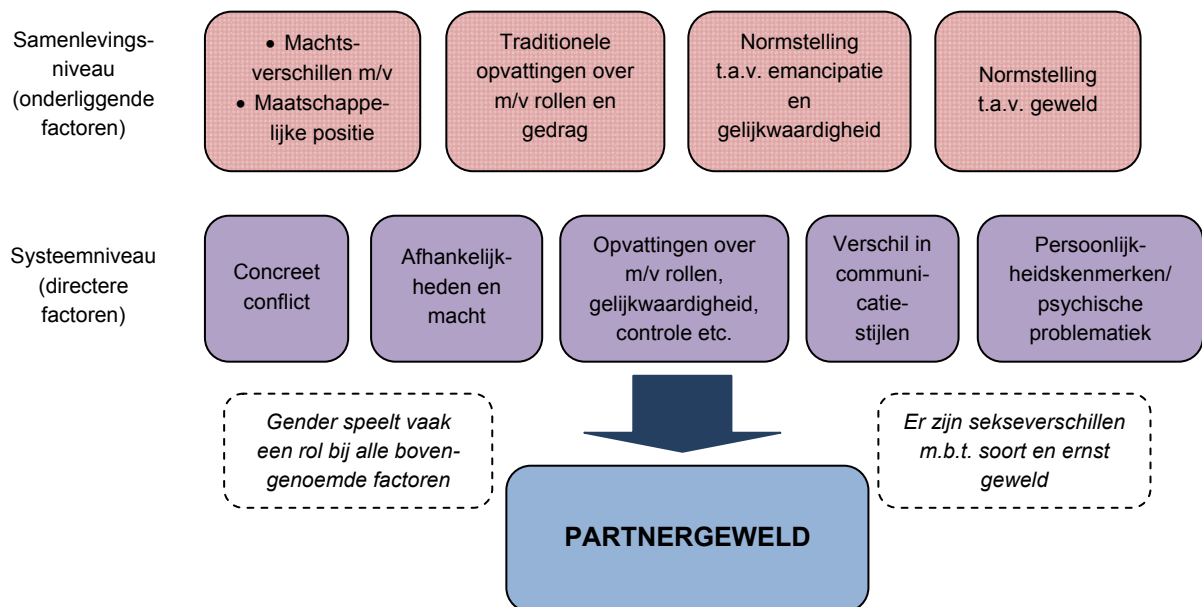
Samenlevingsniveau (onderliggende factoren)

• Machtsverschillen m/v
• Maatschappelijke positie

Traditionele opvattingen over m/v rollen en gedrag

Normstelling t.a.v. emancipatie en gelijkwaardigheid

Normstelling t.a.v. geweld

Systeemniveau (directere factoren)

Concreet conflict

Afhankelijkheden en macht

Opvattingen over m/v rollen, gelijkwaardigheid, controle etc.

Verschil in communicatiestijlen

Persoonlijkheidskenmerken/ psychische problematiek

Gender speelt vaak een rol bij alle bovengenoemde factoren

Er zijn sekseverschillen m.b.t. soort en ernst geweld

PARTNERGEWELD